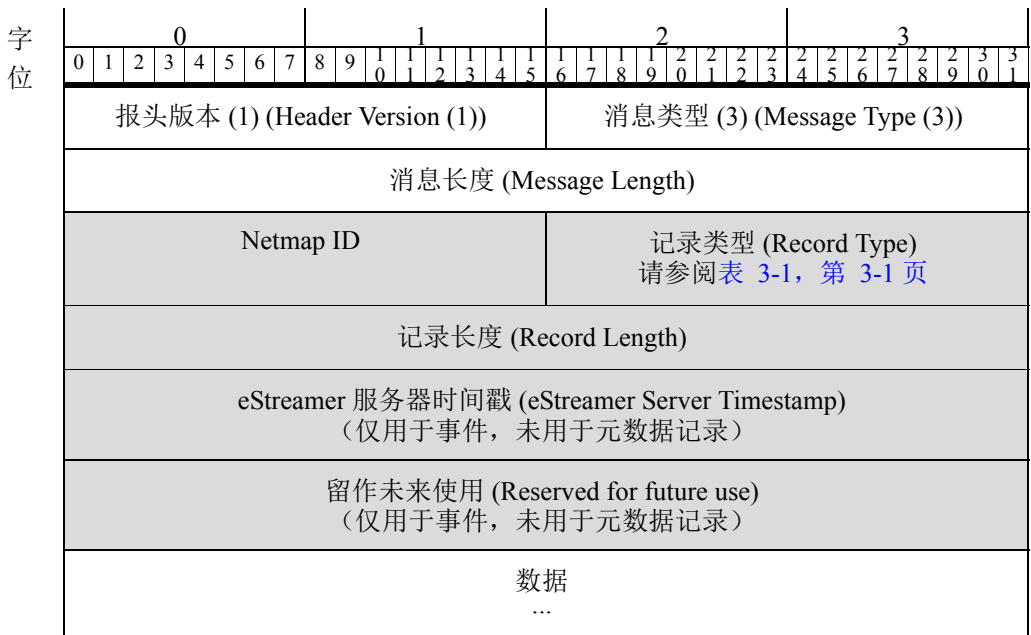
| 字位 | 0 | 1 | 2 | 3 |
|---|---|---|---|---|
| | 0 1 2 3 4 5 6 7 | 8 9 10 11 12 13 14 15 | 16 17 18 19 20 21 22 23 | 24 25 26 27 28 29 30 31 |
| | 报头版本 (1) (Header Version (1)) | | 消息类型 (3) (Message Type (3)) | |
| | 消息长度 (Message Length) | | | |
| | Netmap ID | | 记录类型 (Record Type) 请参阅表 3-1，第 3-1 页 | |
| | 记录长度 (Record Length) | | | |
| | eStreamer 服务器时间戳 (eStreamer Server Timestamp)（仅用于事件，未用于元数据记录） | | | |
| | 留作未来使用 (Reserved for future use)（仅用于事件，未用于元数据记录） | | | |
| | 数据 ... | | | |